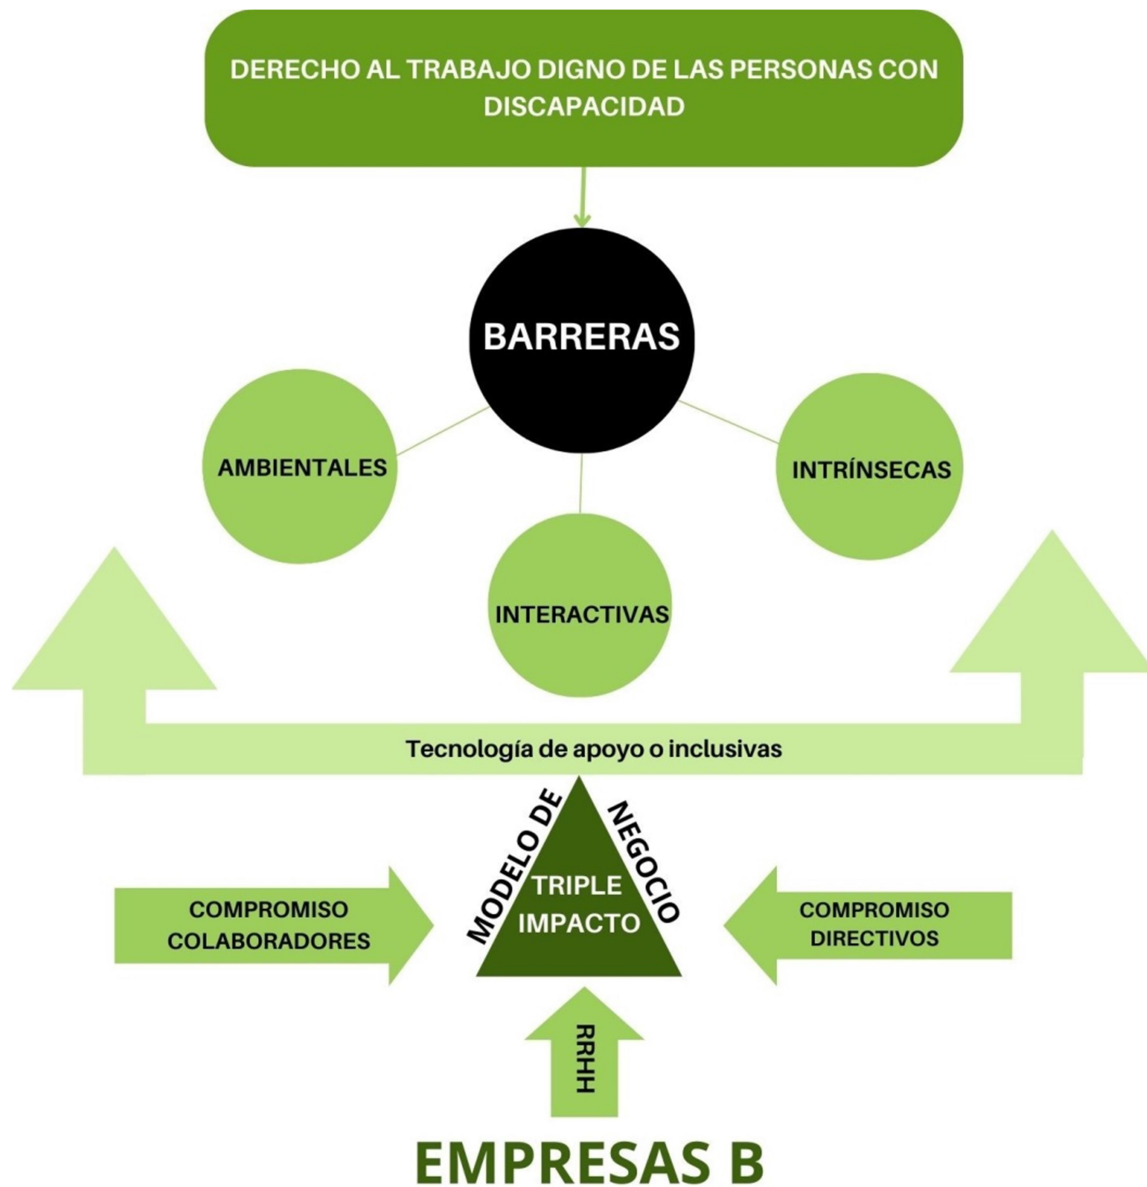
DERECHO AL TRABAJO DIGNO DE LAS PERSONAS CON DISCAPACIDAD

BARRERAS

AMBIENTALES

INTRÍNSECAS

INTERACTIVAS

Tecnología de apoyo o inclusivas

MODELO DE NEGOCIO

TRIPLE IMPACTO

COMPROMISO COLABORADORES

COMPROMISO DIRECTIVOS

RRHH

EMPRESAS B